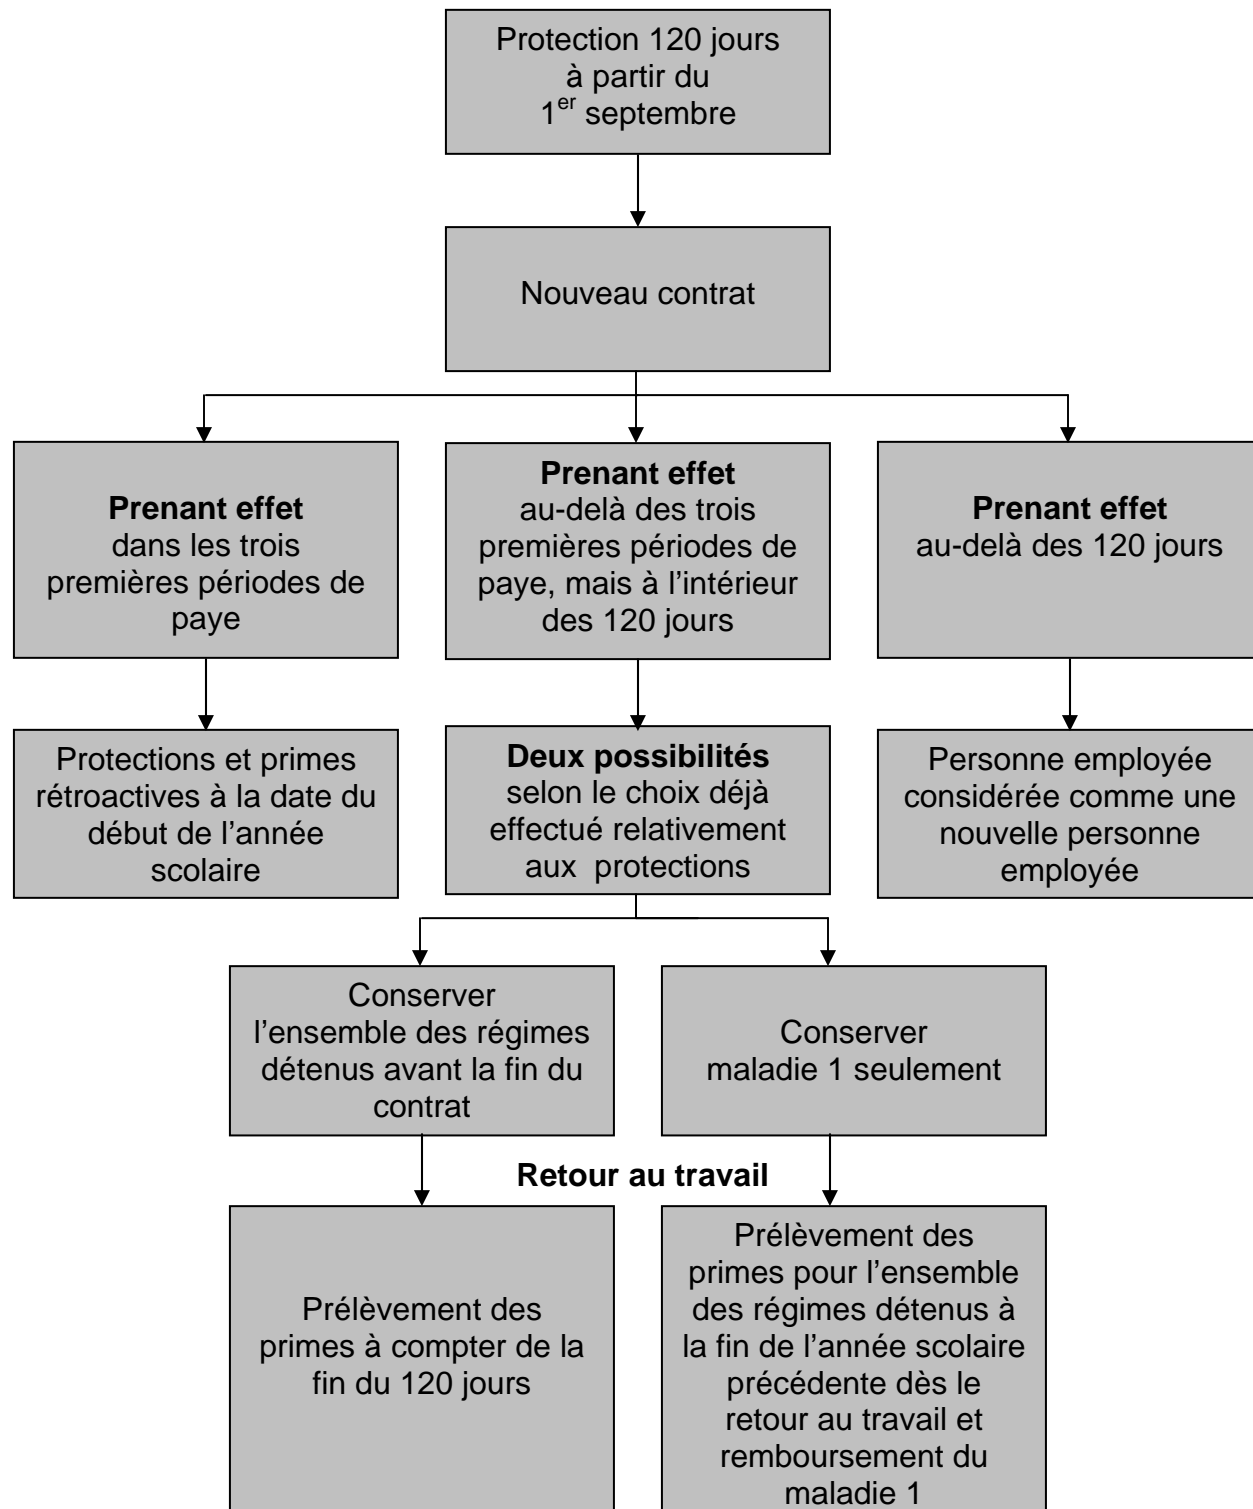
Protection 120 jours à partir du $1^{er}$ septembre

Nouveau contrat

**Prenant effet** dans les trois premières périodes de paye

**Prenant effet** au-delà des trois premières périodes de paye, mais à l'intérieur des 120 jours

**Prenant effet** au-delà des 120 jours

Protections et primes rétroactives à la date du début de l'année scolaire

**Deux possibilités** selon le choix déjà effectué relativement aux protections

Personne employée considérée comme une nouvelle personne employée

Conserver l'ensemble des régimes détenus avant la fin du contrat

Conserver maladie 1 seulement

**Retour au travail**

Prélèvement des primes à compter de la fin du 120 jours

Prélèvement des primes pour l'ensemble des régimes détenus à la fin de l'année scolaire précédente dès le retour au travail et remboursement du maladie 1